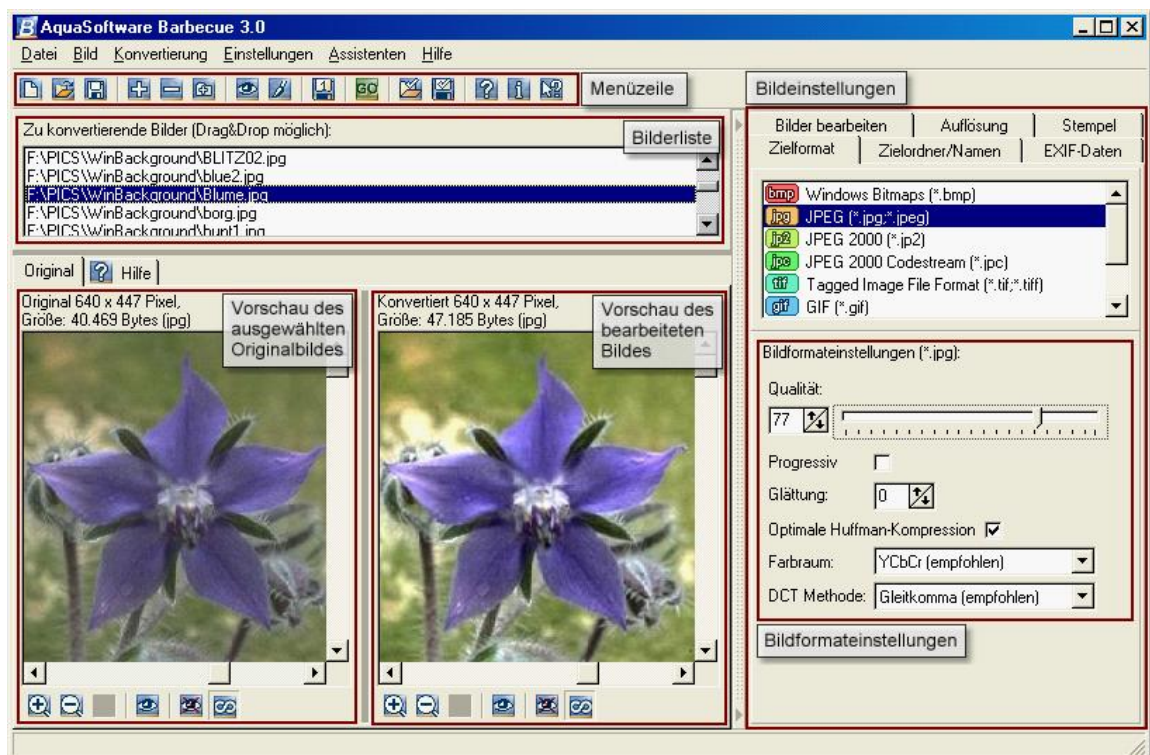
AquaSoftware Barbecue 3.0

Datei Bild Konvertierung Einstellungen Assistenten Hilfe

GO

Menüzeile

Bildeinstellungen

Zu konvertierende Bilder (Drag&Drop möglich):

Bilderliste

F:\PICS\WinBackground\BLITZ02.jpg
F:\PICS\WinBackground\blue2.jpg
F:\PICS\WinBackground\Blume.jpg
F:\PICS\WinBackground\borg.jpg
F:\PICS\WinBackground\bunt1.jpg

Original | Hilfe

Original 640 x 447 Pixel, Größe: 40.469 Bytes (jpg)

Vorschau des ausgewählten Originalbildes

Konvertiert 640 x 447 Pixel, Größe: 47.185 Bytes (jpg)

Vorschau des bearbeiteten Bildes

Bilder bearbeiten | Auflösung | Stempel
Zielformat | Zielordner/Namen | EXIF-Daten

bmp Windows Bitmaps (*.bmp)
jpg JPEG (*.jpg;*.jpeg)
jp2 JPEG 2000 (*.jp2)
jpc JPEG 2000 Codestream (*.jpc)
tif Tagged Image File Format (*.tif;*.tiff)
gif GIF (*.gif)

Bildformateinstellungen (*.jpg):

Qualität:

77

Progressiv

Glättung: 0

Optimale Huffman-Kompression

Farbraum: YCbCr (empfohlen)

DCT Methode: Gleitkomma (empfohlen)

Bildformateinstellungen